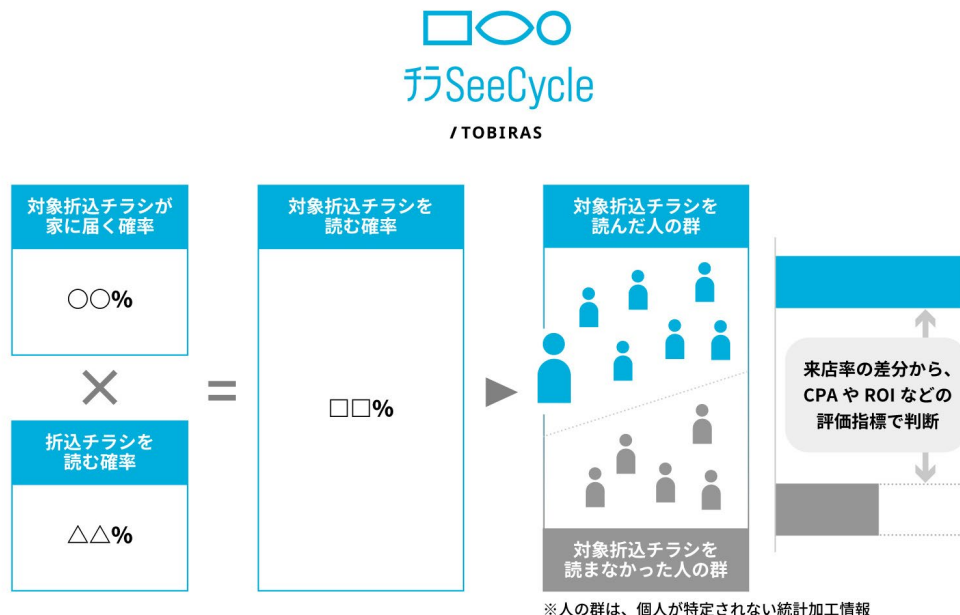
チラSeeCycle

/ TOBIRAS

対象折込チラシが家に届く確率

○○%

×

折込チラシを読む確率

△△%

=

対象折込チラシを読む確率

□□%

対象折込チラシを読んだ人の群

対象折込チラシを読まなかった人の群

来店率の差分から、CPA や ROI などの評価指標で判断

※人の群は、個人が特定されない統計加工情報